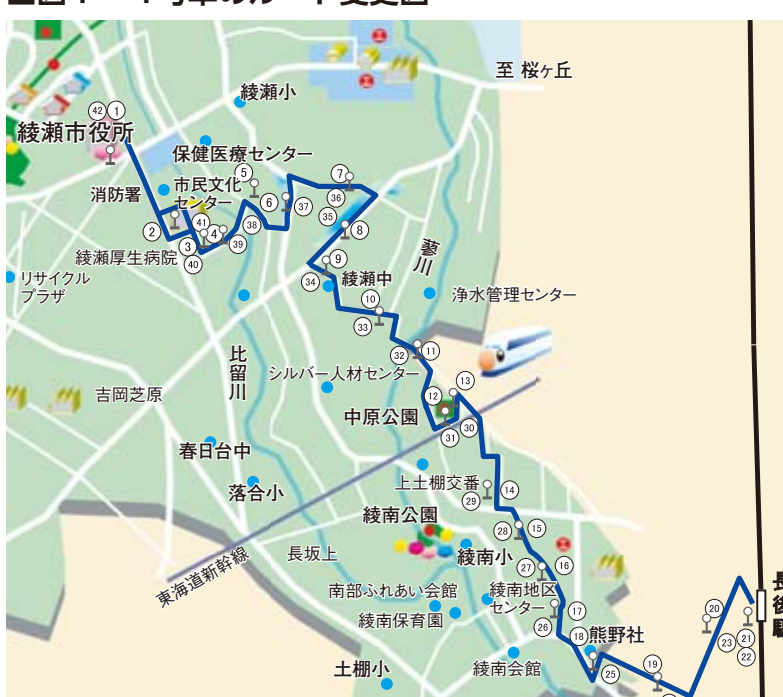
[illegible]

至 桜ヶ丘

綾瀬小

42 1

綾瀬市役所

保健医療センター

市民文化センター

消防署

5

7

36

35

8

6

37

38

2

41

3

4

39

40

綾瀬厚生病院

リサイクルプラザ

9

34

綾瀬中

蓼川

浄水管理センター

10

33

比留川

32

11

シルバー人材センター

13

12

吉岡芝原

中原公園

30

31

春日台中

上土棚交番

14

29

落合小

綾南公園

28

15

東海道新幹線

長坂上

綾南小

27

16

南部ふれあい会館

綾南地区センター

17

26

綾南保育園

18

熊野社

25

19

20

23

21

22

土棚小

綾南会館

長

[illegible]